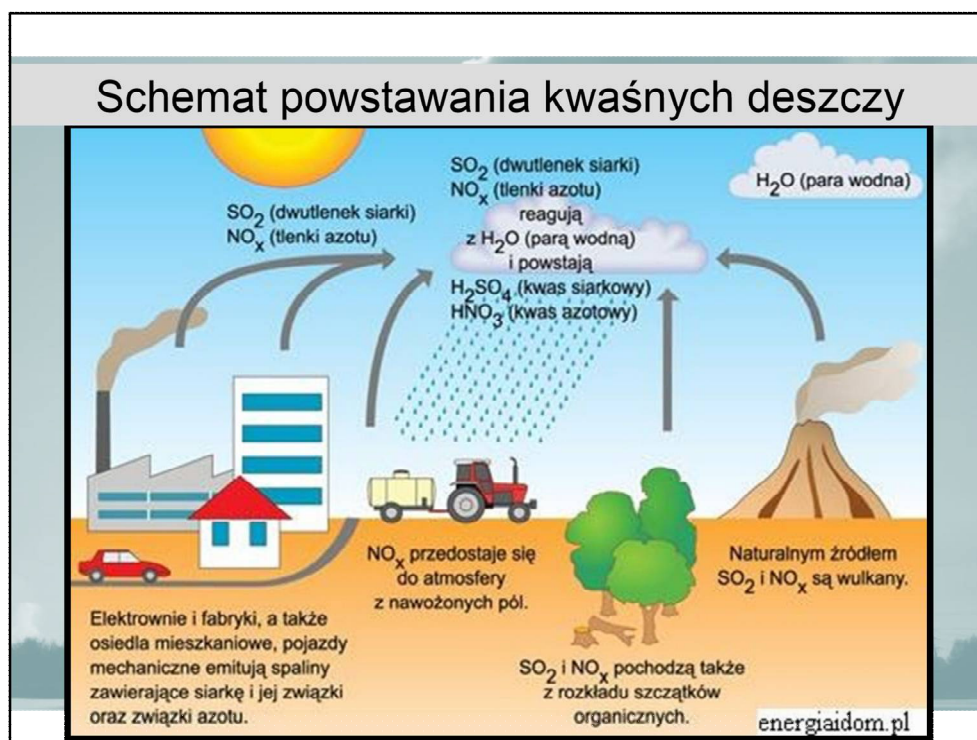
Schemat powstawania kwaśnych deszczy

$SO_2$ (dwutlenek siarki)
$NO_x$ (tlenki azotu)

$SO_2$ (dwutlenek siarki)
$NO_x$ (tlenki azotu)
reagują
z $H_2O$ (parą wodną)
i powstają
$H_2SO_4$ (kwas siarkowy)
$HNO_3$ (kwas azotowy)

$H_2O$ (para wodna)

$NO_x$ przedostaje się do atmosfery z nawożonych pól.

Naturalnym źródłem $SO_2$ i $NO_x$ są wulkany.

Elektrownie i fabryki, a także osiedla mieszkaniowe, pojazdy mechaniczne emitują spaliny zawierające siarkę i jej związki oraz związki azotu.

$SO_2$ i $NO_x$ pochodzą także z rozkładu szczątków organicznych.

energiaidom.pl